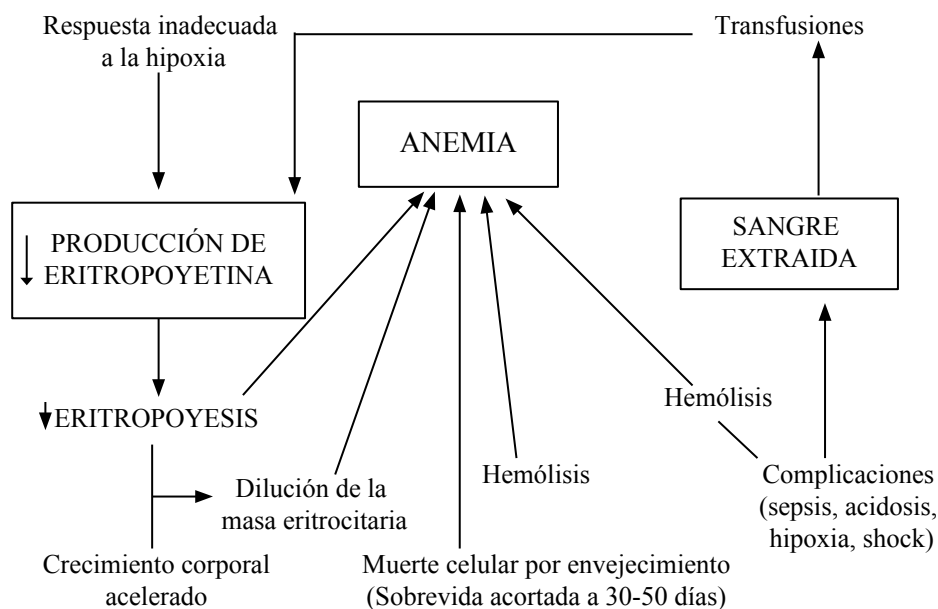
Respuesta inadecuada a la hipoxia

Transfusiones

ANEMIA

↓ PRODUCCIÓN DE ERITROPOYETINA

SANGRE EXTRAIDA

↓ERITROPOYESIS

Hemólisis

Dilución de la masa eritrocitaria

Hemólisis

Complicaciones (sepsis, acidosis, hipoxia, shock)

Crecimiento corporal acelerado

Muerte celular por envejecimiento (Sobrevida acortada a 30-50 días)